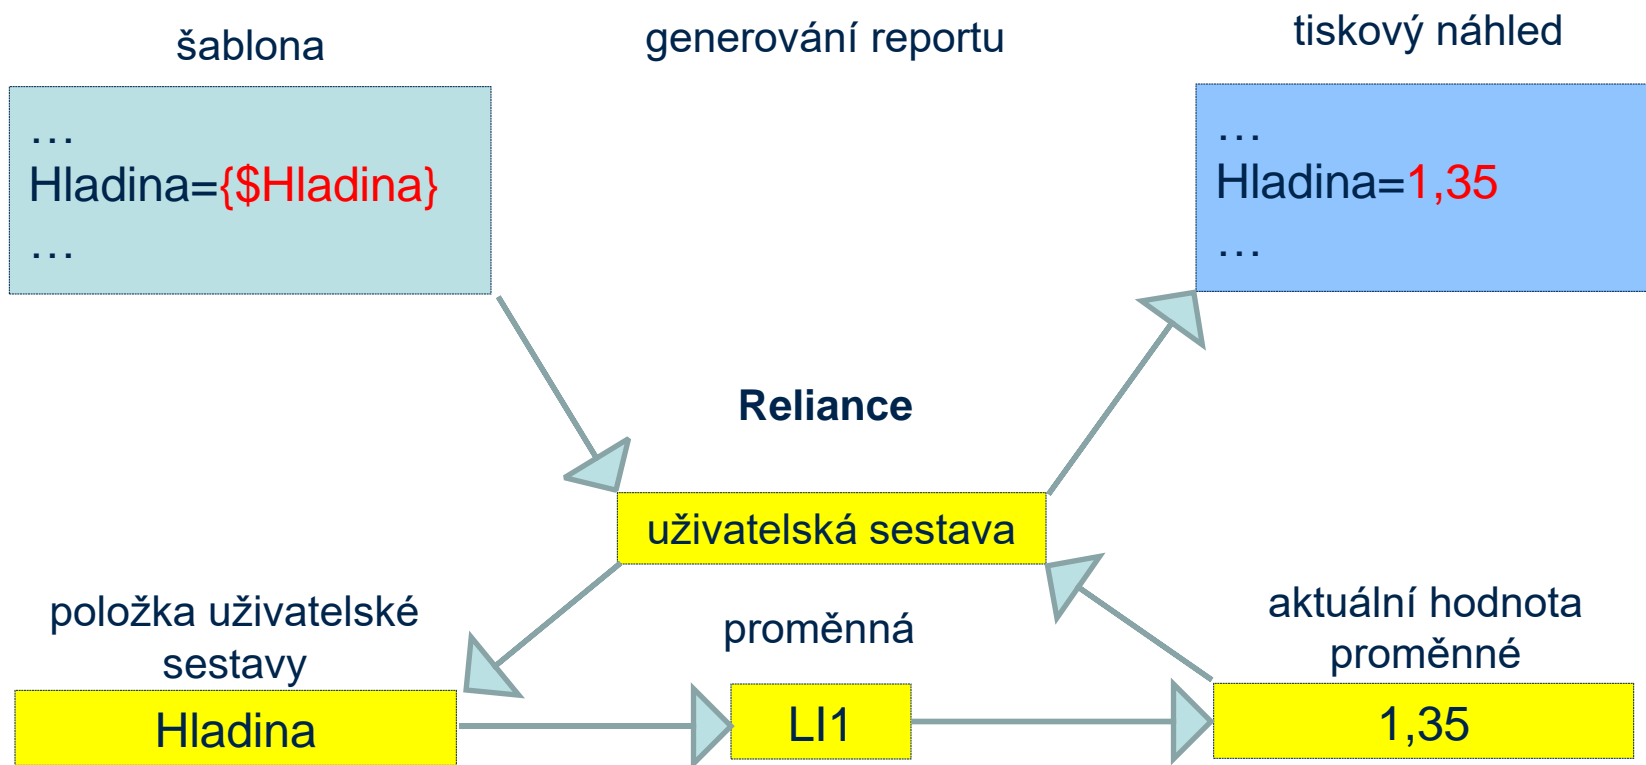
šablona

…
Hladina={$Hladina}
…

generování reportu

tiskový náhled

…
Hladina=1,35
…

Reliance

uživatelská sestava

položka uživatelské sestavy

Hladina

proměnná

LI1

aktuální hodnota proměnné

1,35